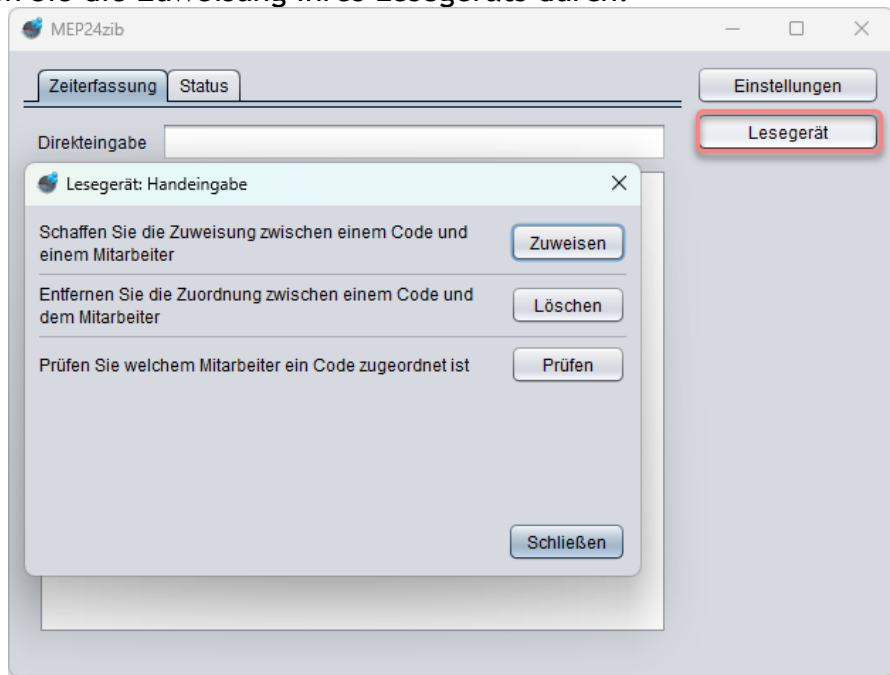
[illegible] Sie die Zuweisung Ihres Lesegeräts durch.

MEP24zib

Zeiterfassung | Status

Einstellungen

Lesegerät

Direkteingabe

Lesegerät: Handeingabe

Schaffen Sie die Zuweisung zwischen einem Code und einem Mitarbeiter

Zuweisen

Entfernen Sie die Zuordnung zwischen einem Code und dem Mitarbeiter

Löschen

Prüfen Sie welchem Mitarbeiter ein Code zugeordnet ist

Prüfen

Schließen